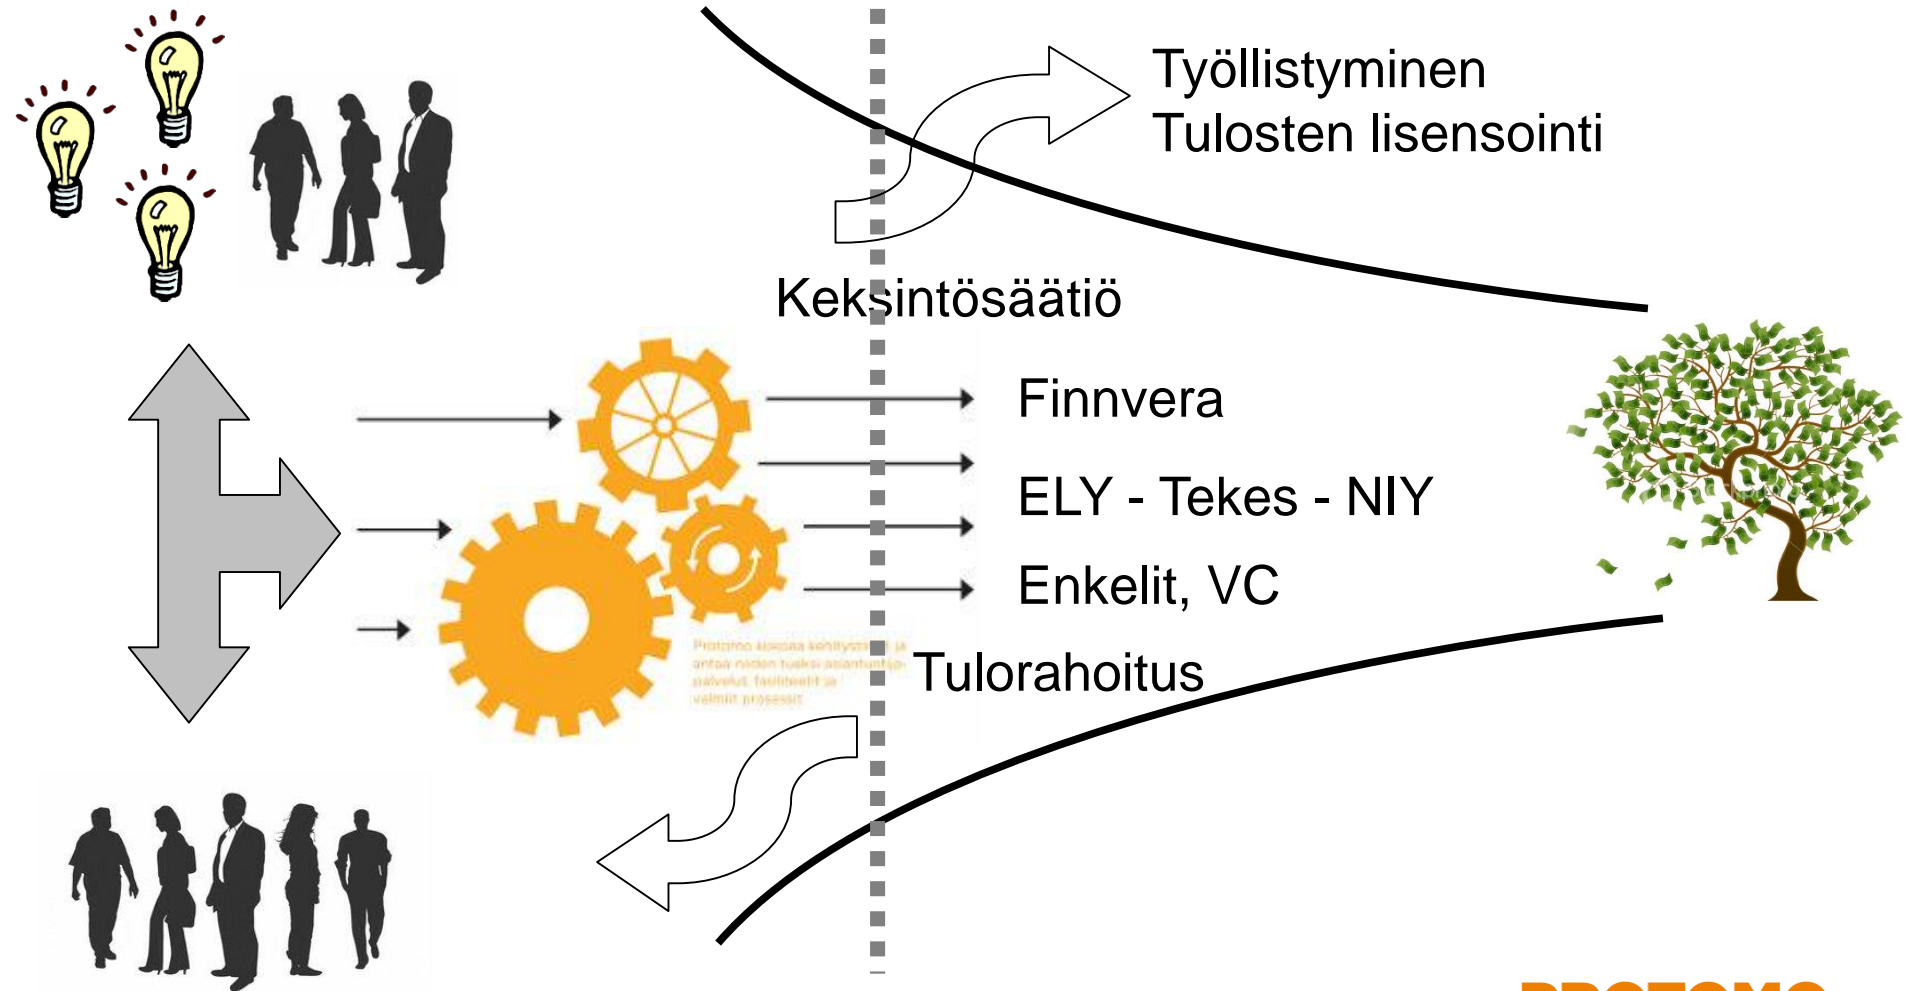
Työllistyminen
Tulosten lisensointi

Keksintösäätiö

Finnvera

ELY - Tekes - NIY

Enkelit, VC

Tulorahoitus

Protomo kokoaa kehitystii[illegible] ja antaa niiden tueksi asiantuntija-palvelut, fasiliteetit ja valmiit prosessit

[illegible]